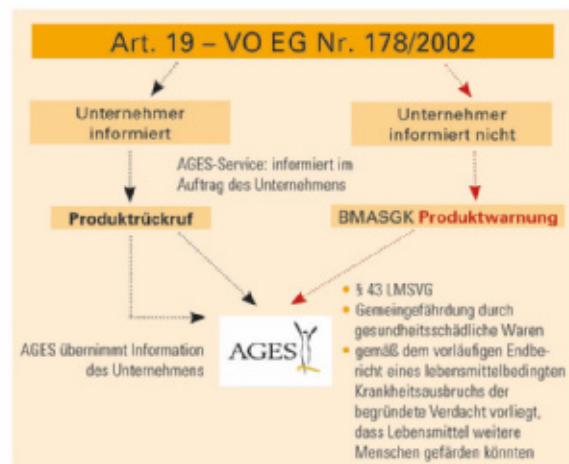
Art. 19 – VO EG Nr. 178/2002

Unternehmer informiert

Unternehmer informiert nicht

AGES-Service: informiert im Auftrag des Unternehmens

Produktrückruf

BMASGK Produktwarnung

AGES

AGES übernimmt Information des Unternehmens

• § 43 LMSVG
• Gemeingefährdung durch gesundheitsschädliche Waren
• gemäß dem vorläufigen Endbericht eines lebensmittelbedingten Krankheitsausbruchs der begründete Verdacht vorliegt, dass Lebensmittel weitere Menschen gefärden könnten